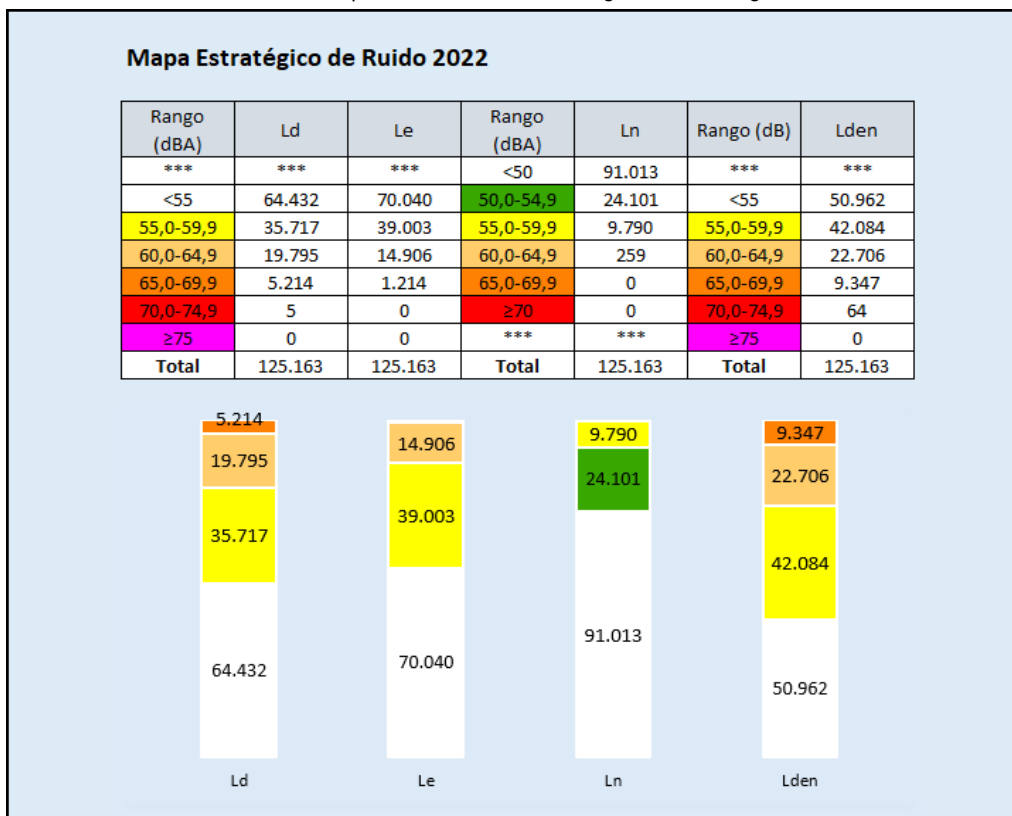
Mapa Estratégico de Ruido 2022

| Rango (dBA) | Ld | Le | Rango (dBA) | Ln | Rango (dB) | Lden |
|---|---|---|---|---|---|---|
| *** | *** | *** | <50 | 91.013 | *** | *** |
| <55 | 64.432 | 70.040 | 50,0-54,9 | 24.101 | <55 | 50.962 |
| 55,0-59,9 | 35.717 | 39.003 | 55,0-59,9 | 9.790 | 55,0-59,9 | 42.084 |
| 60,0-64,9 | 19.795 | 14.906 | 60,0-64,9 | 259 | 60,0-64,9 | 22.706 |
| 65,0-69,9 | 5.214 | 1.214 | 65,0-69,9 | 0 | 65,0-69,9 | 9.347 |
| 70,0-74,9 | 5 | 0 | ≥70 | 0 | 70,0-74,9 | 64 |
| ≥75 | 0 | 0 | *** | *** | ≥75 | 0 |
| Total | 125.163 | 125.163 | Total | 125.163 | Total | 125.163 |

5.214
19.795
35.717
64.432
Ld

14.906
39.003
70.040
Le

9.790
24.101
91.013
Ln

9.347
22.706
42.084
50.962
Lden